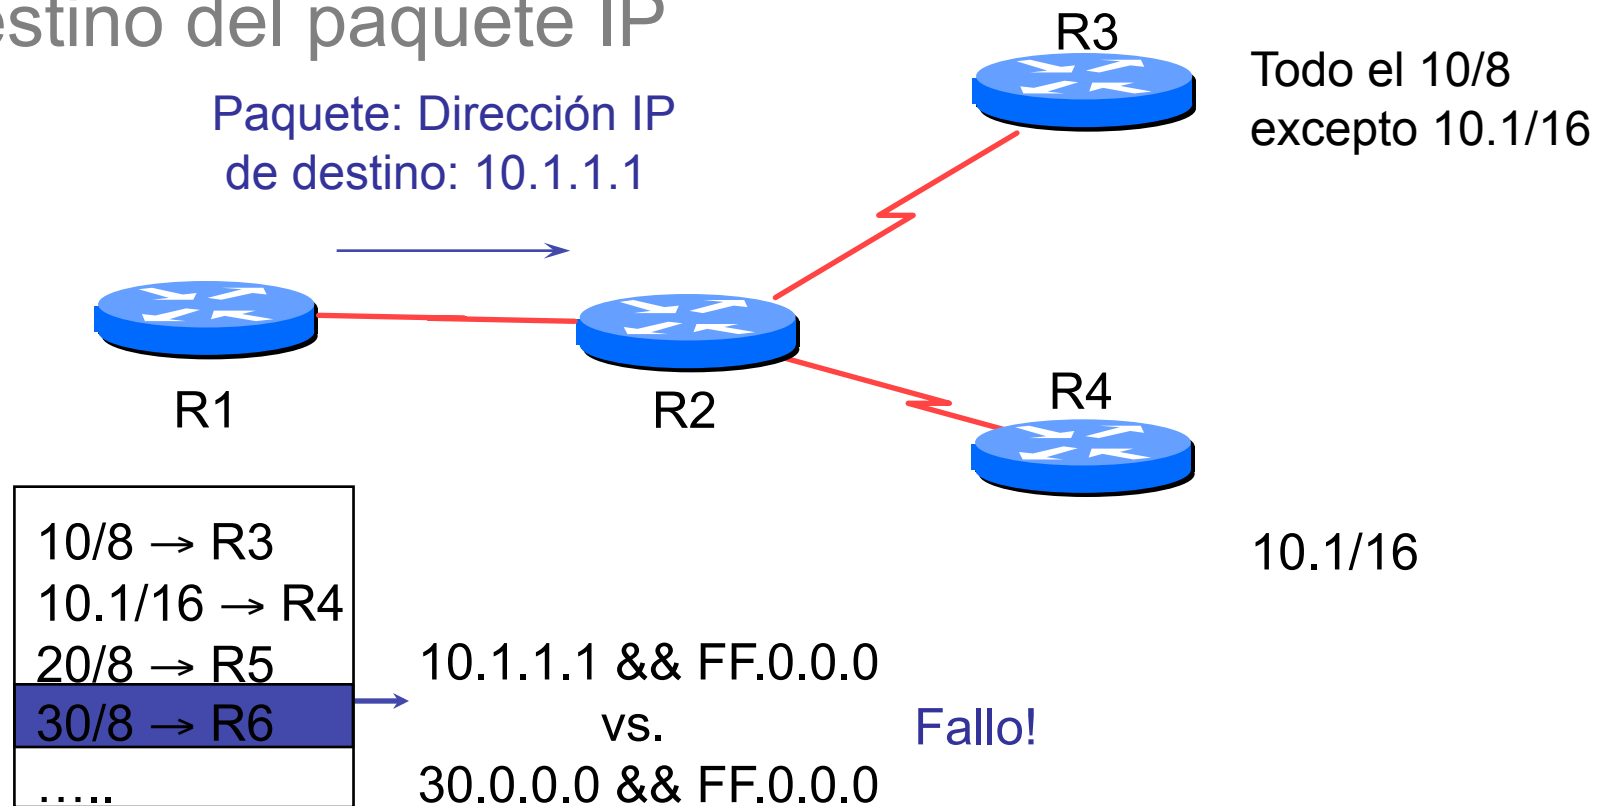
estino del paquete IP

Paquete: Dirección IP de destino: 10.1.1.1

R3

Todo el 10/8 excepto 10.1/16

R1

R2

R4

10.1/16

10/8 → R3
10.1/16 → R4
20/8 → R5
30/8 → R6
.....

10.1.1.1 && FF.0.0.0
vs.
30.0.0.0 && FF.0.0.0

Fallo!